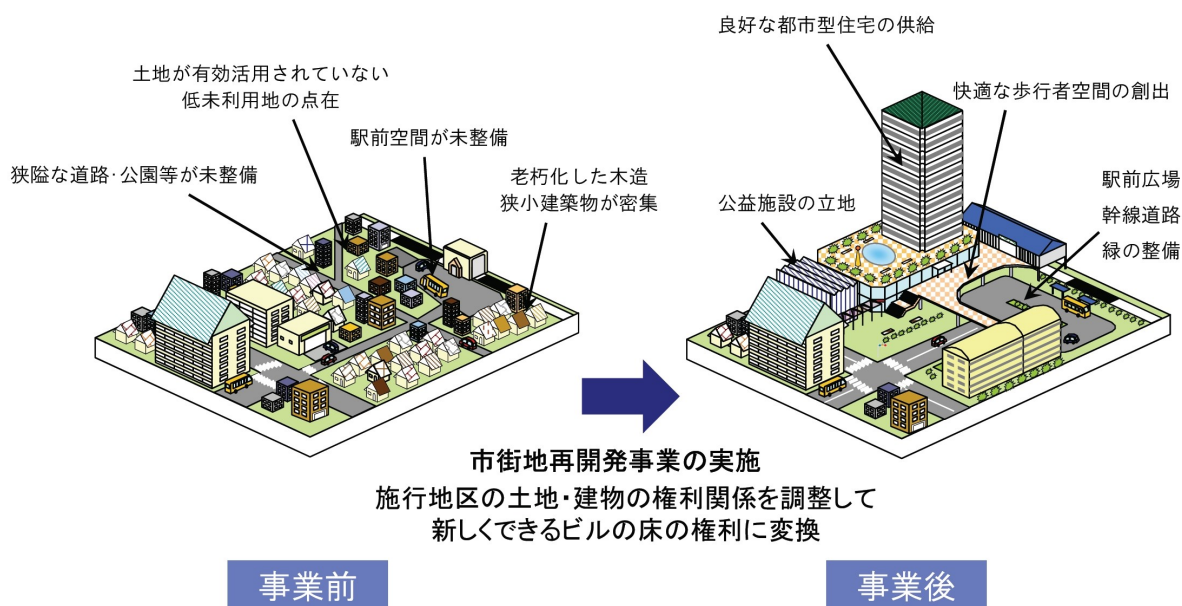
土地が有効活用されていない
低未利用地の点在

駅前空間が未整備

狭隘な道路･公園等が未整備

老朽化した木造
狭小建築物が密集

良好な都市型住宅の供給

快適な歩行者空間の創出

公益施設の立地

駅前広場
幹線道路
緑の整備

市街地再開発事業の実施
施行地区の土地･建物の権利関係を調整して
新しくできるビルの床の権利に変換

事業前

事業後